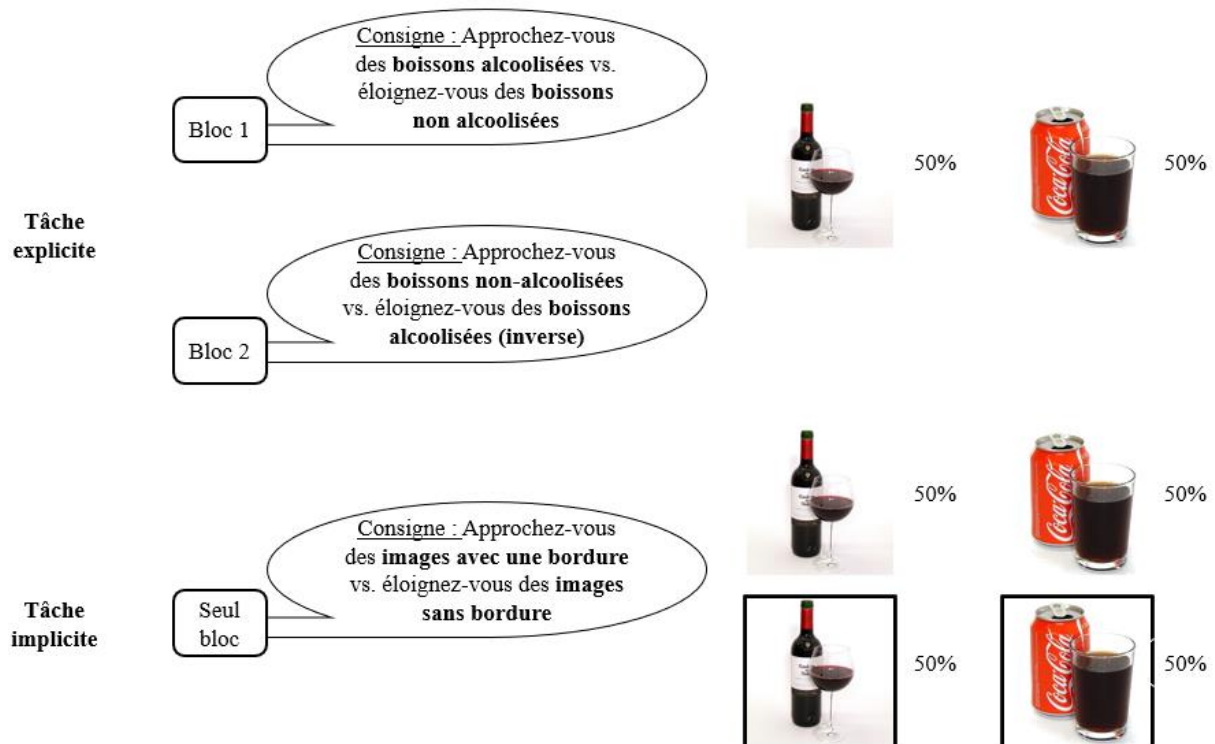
Tâche explicite

Bloc 1

Consigne : Approchez-vous des **boissons alcoolisées** vs. éloignez-vous des **boissons non alcoolisées**

50%

Coca-Cola

50%

Bloc 2

Consigne : Approchez-vous des **boissons non-alcoolisées** vs. éloignez-vous des **boissons alcoolisées (inverse)**

Tâche implicite

Seul bloc

Consigne : Approchez-vous des **images avec une bordure** vs. éloignez-vous des **images sans bordure**

50%

Coca-Cola

50%

50%

Coca-Cola

50%